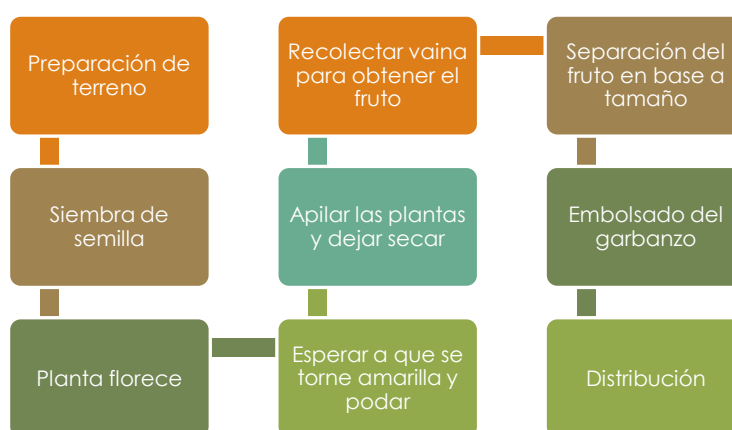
Preparación de terreno

Siembra de semilla

Planta florece

Esperar a que se torne amarilla y podar

Apilar las plantas y dejar secar

Recolectar vaina para obtener el fruto

Separación del fruto en base a tamaño

Embolsado del garbanzo

Distribución